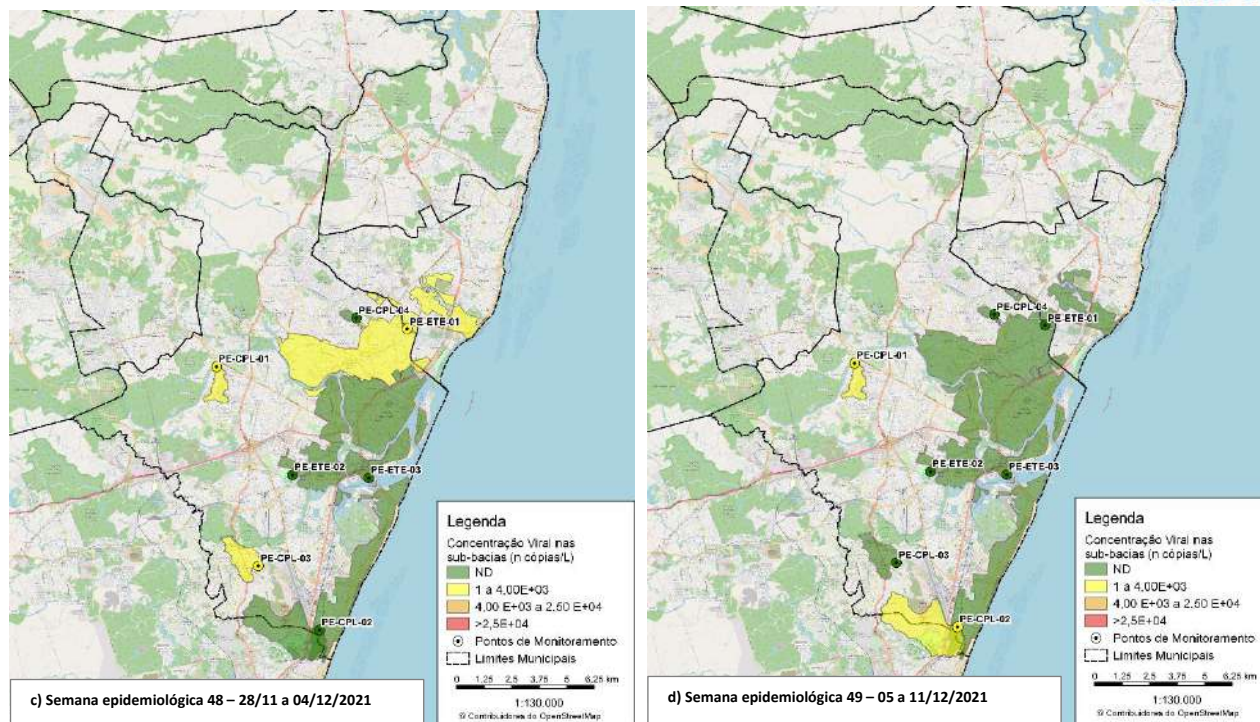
PE-CPL-04
PE-ETE-01
PE-CPL-01
PE-ETE-02
PE-ETE-03
PE-CPL-03
PE-CPL-02

Legenda
Concentração Viral nas sub-bacias (n cópias/L)
ND
1 a 4,00E+03
4,00 E+03 a 2,50 E+04
>2,5E+04
Pontos de Monitoramento
Limites Municipais

0 1,25 2,5 3,75 5 6,25 km
1:130.000
© Contribuidores do OpenStreetMap

c) Semana epidemiológica 48 – 28/11 a 04/12/2021

PE-CPL-04
PE-ETE-01
PE-CPL-01
PE-ETE-02
PE-ETE-03
PE-CPL-03
PE-CPL-02

Legenda
Concentração Viral nas sub-bacias (n cópias/L)
ND
1 a 4,00E+03
4,00 E+03 a 2,50 E+04
>2,5E+04
Pontos de Monitoramento
Limites Municipais

0 1,25 2,5 3,75 5 6,25 km
1:130.000
© Contribuidores do OpenStreetMap

d) Semana epidemiológica 49 – 05 a 11/12/2021